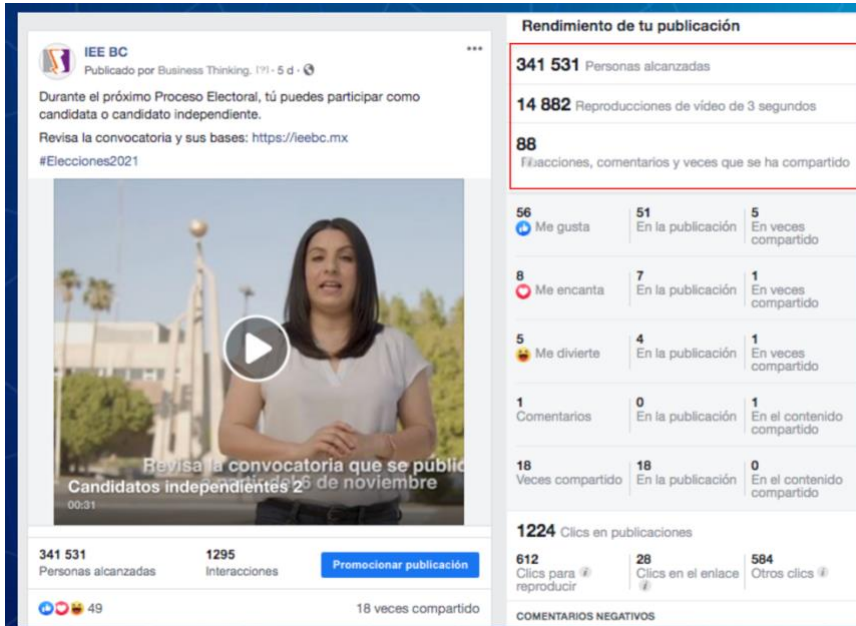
IEE BC
Publicado por Business Thinking. [?] · 5 d ·

Durante el próximo Proceso Electoral, tú puedes participar como candidata o candidato independiente.

Revisa la convocatoria y sus bases: https://ieebc.mx

#Elecciones2021

Revisa la convocatoria que se public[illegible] 6 de noviembre
Candidatos independientes 2
00:31

341 531
Personas alcanzadas

1295
Interacciones

Promocionar publicación

49

18 veces compartido

Rendimiento de tu publicación

341 531 Personas alcanzadas

14 882 Reproducciones de vídeo de 3 segundos

88
Reacciones, comentarios y veces que se ha compartido

| | | |
|---|---|---|
| 56 Me gusta | 51 En la publicación | 5 En veces compartido |
| 8 Me encanta | 7 En la publicación | 1 En veces compartido |
| 5 Me divierte | 4 En la publicación | 1 En veces compartido |
| 1 Comentarios | 0 En la publicación | 1 En el contenido compartido |
| 18 Veces compartido | 18 En la publicación | 0 En el contenido compartido |

1224 Clics en publicaciones

| | | |
|---|---|---|
| 612 Clics para reproducir | 28 Clics en el enlace | 584 Otros clics |

COMENTARIOS NEGATIVOS